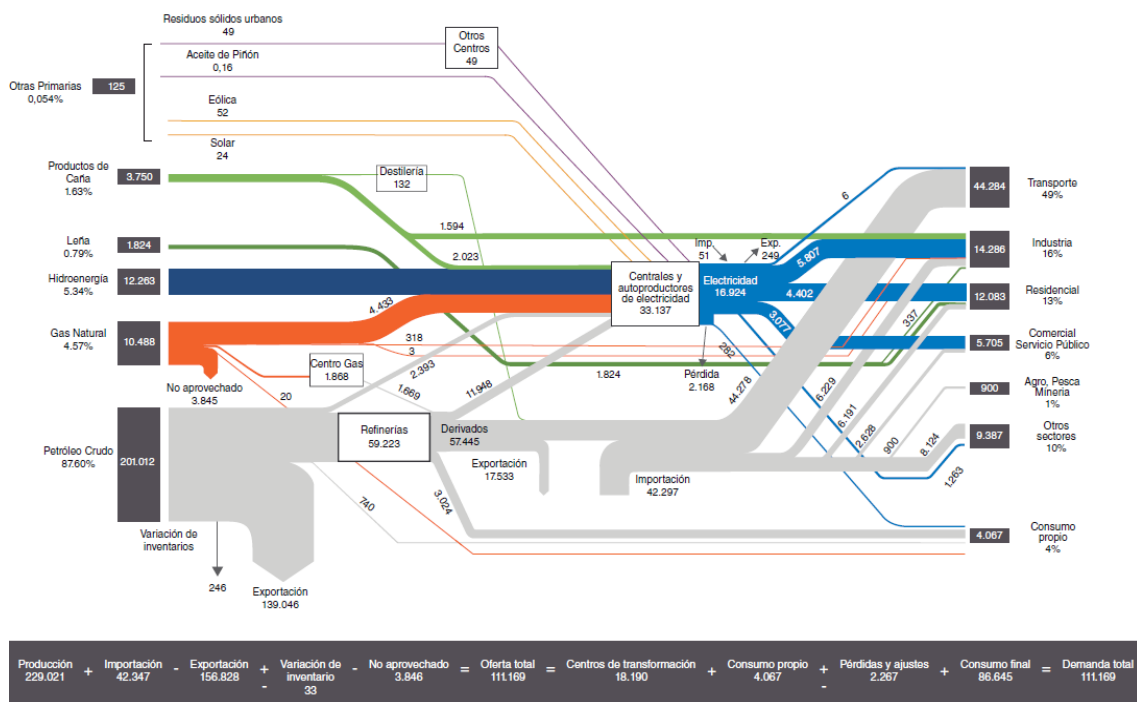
Residuos sólidos urbanos
49

Aceite de Piñón
0,16

Otras Primarias
0,054%
125

Eólica
52

Solar
24

Otros Centros
49

Productos de Caña
1.63%
3.750

Destilería
132

Leña
0.79%
1.824

Hidroenergía
5.34%
12.263

Gas Natural
4.57%
10.488

No aprovechado
3.845

Petróleo Crudo
87.60%
201.012

Variación de inventarios

246

Exportación
139.046

1.594
2.023
4.433
318
3
2.393
1.669
20
11.948
740
3.024

Centro Gas
1.868

Refinerías
59.223

Derivados
57.445

Exportación
17.533

Imp.
51

Exp.
249

Centrales y autoproductores de electricidad
33.137

Electricidad
16.924

Pérdida
2.168

1.824

Importación
42.297

6
5.807
4.402
3.077
282
44.278
6.229
6.191
2.628
900
8.124
1.263
337

44.284
Transporte
49%

14.286
Industria
16%

12.083
Residencial
13%

5.705
Comercial Servicio Público
6%

900
Agro, Pesca Minería
1%

9.387
Otros sectores
10%

4.067
Consumo propio
4%

Producción 229.021 + Importación 42.347 - Exportación 156.828 + - Variación de inventario 33 - No aprovechado 3.846 = Oferta total 111.169 = Centros de transformación 18.190 + Consumo propio 4.067 + - Pérdidas y ajustes 2.267 + Consumo final 86.645 = Demanda total 111.169